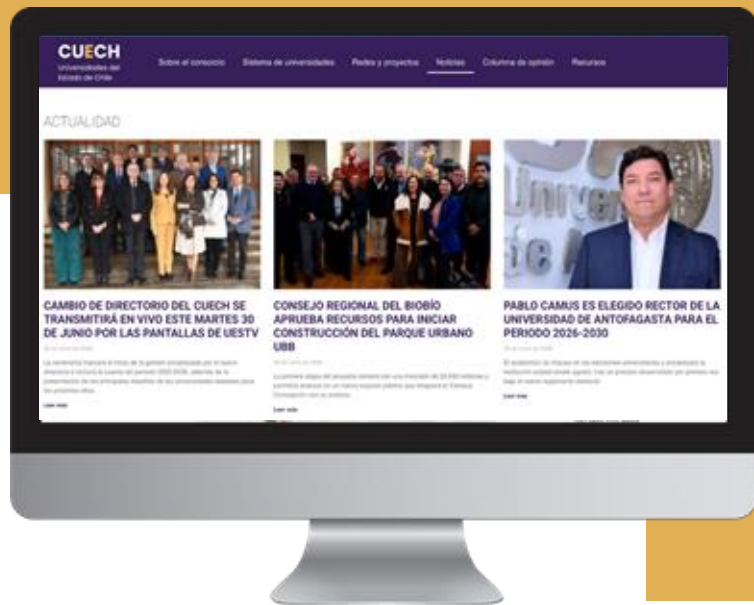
CUECH
Universidades del Estado de Chile

Sobre el consorcio Sistema de universidades Redes y proyectos Noticias Columna de opinión Recursos

ACTUALIDAD

CAMBIO DE DIRECTORIO DEL CUECH SE TRANSMITIRÁ EN VIVO ESTE MARTES 30 DE JUNIO POR LAS PANTALLAS DE UESTV

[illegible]

Leer más

CONSEJO REGIONAL DEL BIOBÍO APRUEBA RECURSOS PARA INICIAR CONSTRUCCIÓN DEL PARQUE URBANO UBB

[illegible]

Leer más

PABLO CAMUS ES ELEGIDO RECTOR DE LA UNIVERSIDAD DE ANTOFAGASTA PARA EL PERIODO 2026-2030

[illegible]

Leer más